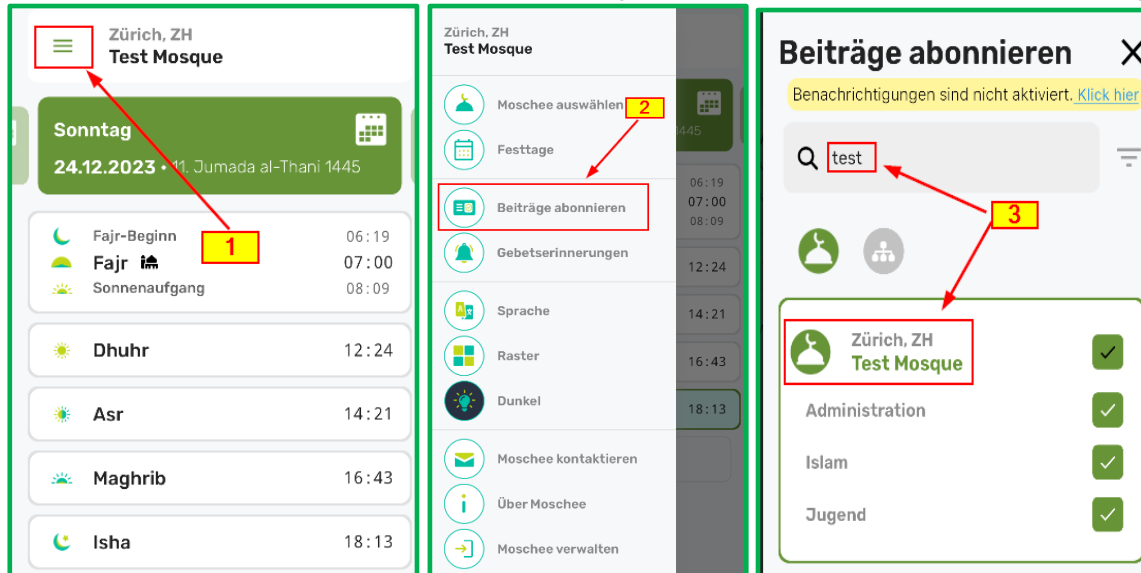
Zürich, ZH
Test Mosque

Sonntag
24.12.2023 • 11. Jumada al-Thani 1445

1

Fajr-Beginn 06:19
Fajr 07:00
Sonnenaufgang 08:09

Dhuhr 12:24

Asr 14:21

Maghrib 16:43

Isha 18:13

Zürich, ZH
Test Mosque

Moschee auswählen
2
Festtage
Beiträge abonnieren
Gebetserinnerungen
Sprache
Raster
Dunkel
Moschee kontaktieren
Über Moschee
Moschee verwalten

06:19
07:00
08:09
12:24
14:21
16:43
18:13

Beiträge abonnieren

Benachrichtigungen sind nicht aktiviert. Klick hier

test

3

Zürich, ZH
Test Mosque

Administration

Islam

Jugend